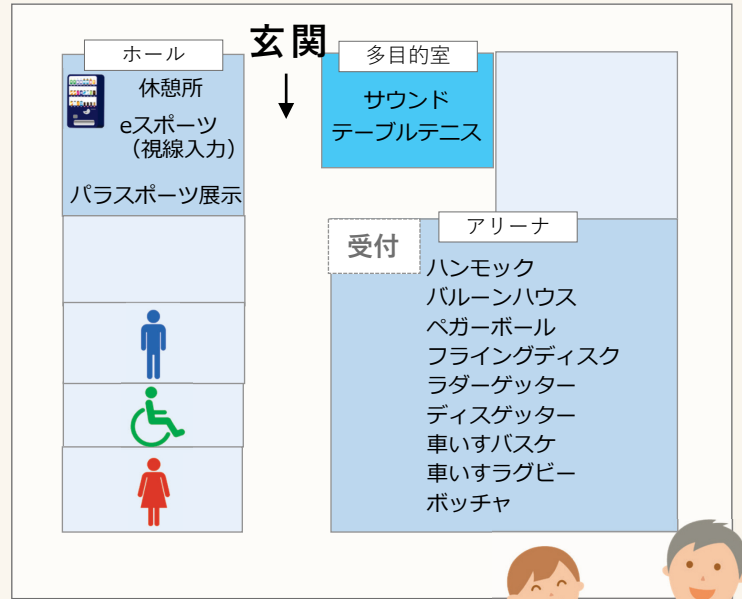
ホール

休憩所

eスポーツ
（視線入力）

パラスポーツ展示

玄関

多目的室

サウンド
テーブルテニス

受付

アリーナ

ハンモック
バルーンハウス
ペガーボール
フライングディスク
ラダーゲッター
ディスゲッター
車いすバスケ
車いすラグビー
ボッチャ